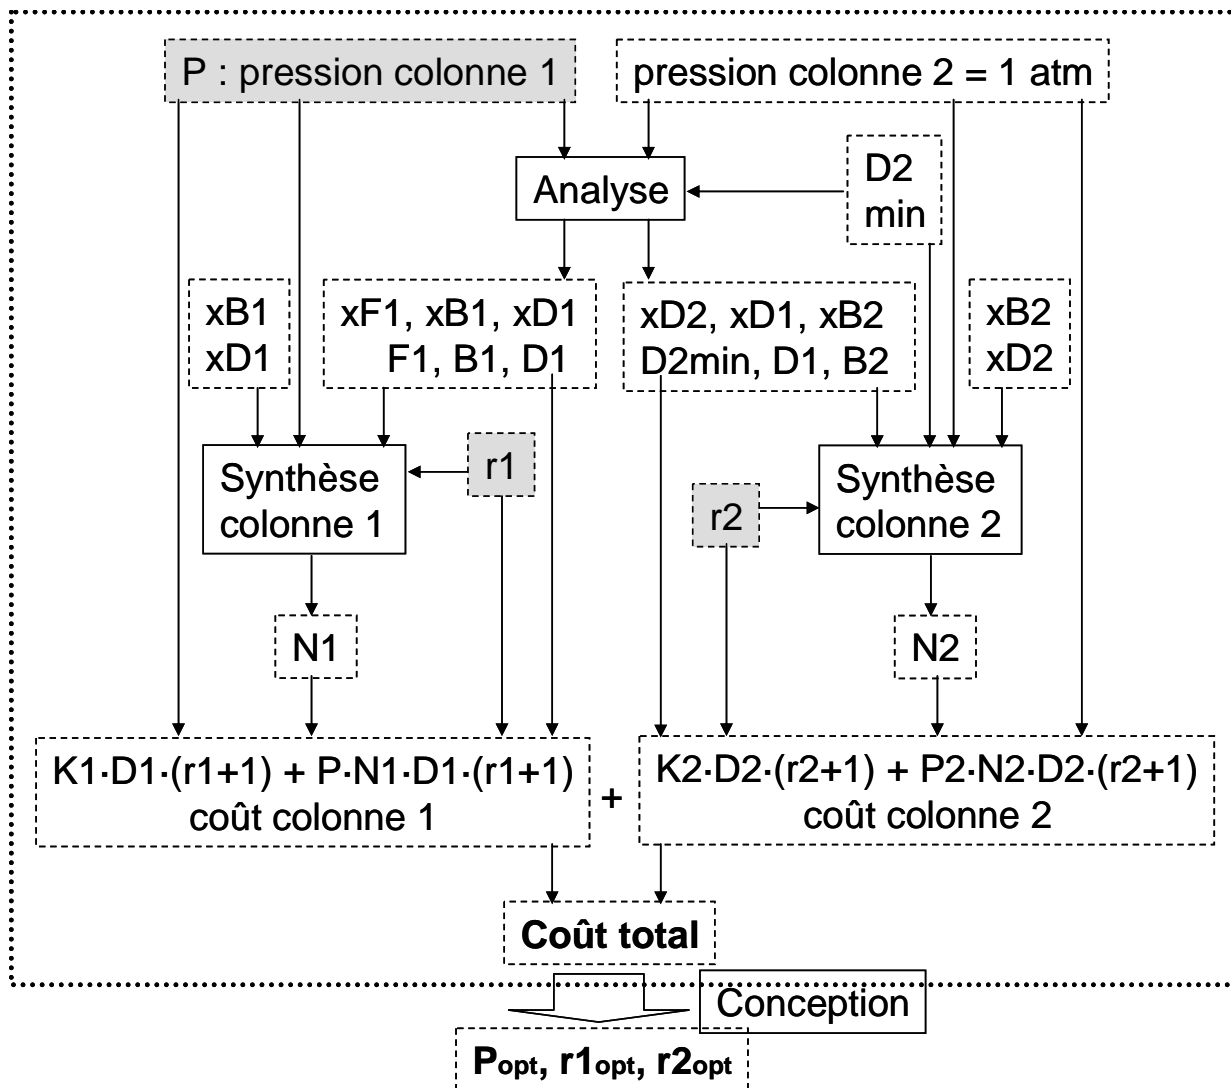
P : pression colonne 1

pression colonne 2 = 1 atm

Analyse

D2 min

xB1 xD1

xF1, xB1, xD1 F1, B1, D1

xD2, xD1, xB2 D2min, D1, B2

xB2 xD2

Synthèse colonne 1

r1

r2

Synthèse colonne 2

N1

N2

K1·D1·(r1+1) + P·N1·D1·(r1+1) coût colonne 1

+

K2·D2·(r2+1) + P2·N2·D2·(r2+1) coût colonne 2

**Coût total**

Conception

**$P_{opt}$, r1$_{opt}$, r2$_{opt}$**